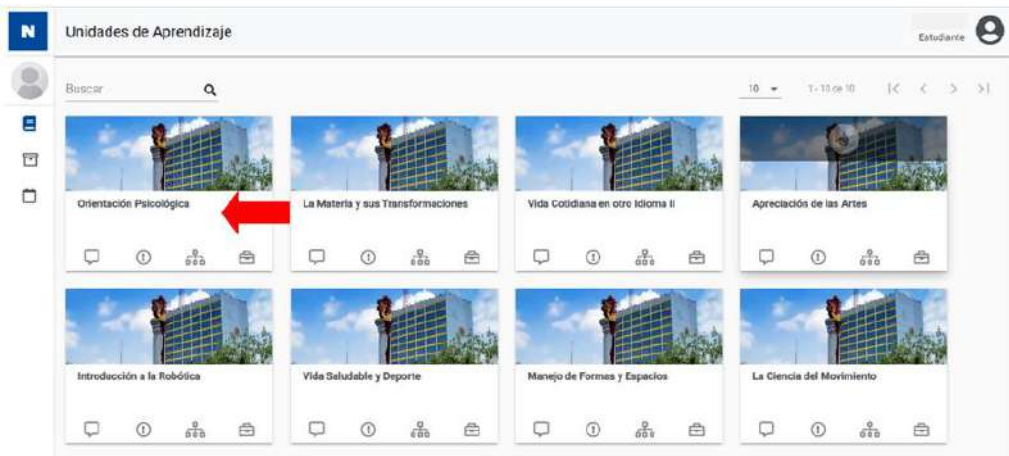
N

Unidades de Aprendizaje

Estudiante

Buscar

10

1 - 10 de 10

Orientación Psicológica

La Materia y sus Transformaciones

Vida Cotidiana en otro Idioma II

Apreciación de las Artes

Introducción a la Robótica

Vida Saludable y Deporte

Manejo de Formas y Espacios

La Ciencia del Movimiento